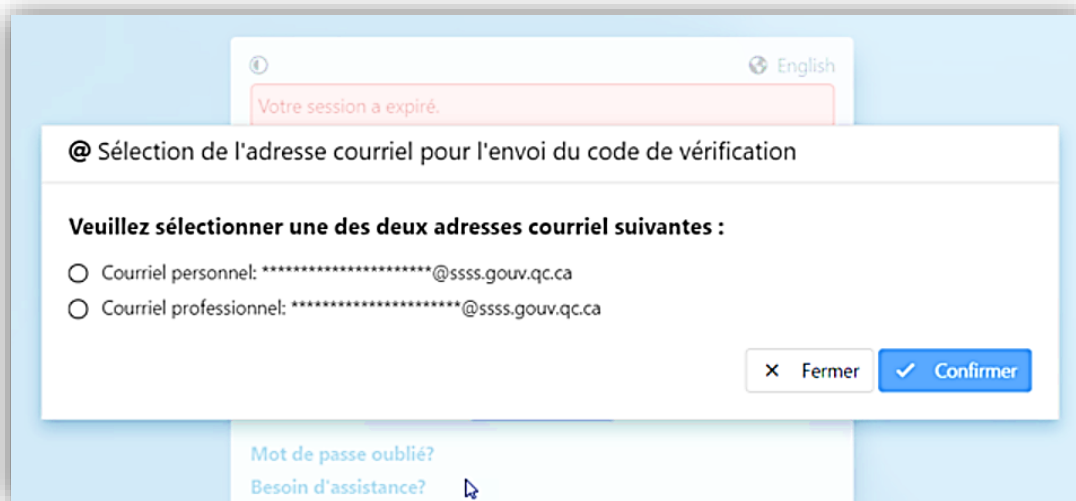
English

Votre session a expiré.

@ Sélection de l'adresse courriel pour l'envoi du code de vérification

Veuillez sélectionner une des deux adresses courriel suivantes :

Courriel personnel: **********************@ssss.gouv.qc.ca

Courriel professionnel: **********************@ssss.gouv.qc.ca

✕ Fermer

✓ Confirmer

Mot de passe oublié?

Besoin d'assistance?